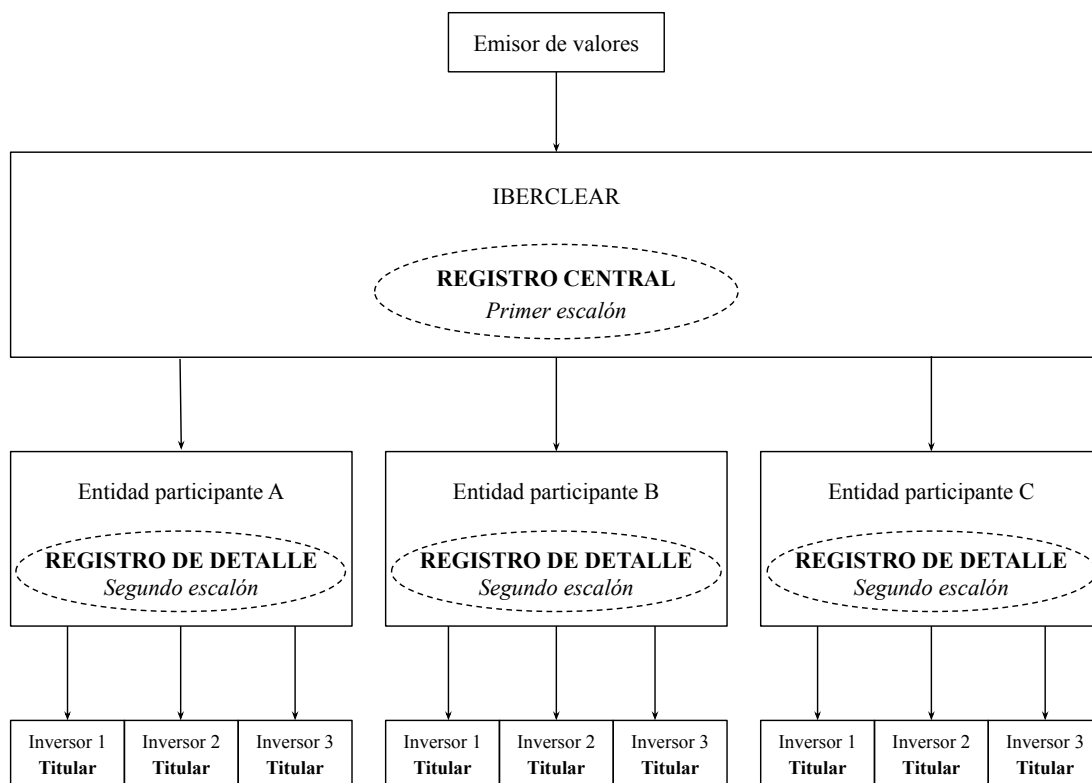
Emisor de valores

IBERCLEAR

**REGISTRO CENTRAL**
*Primer escalón*

Entidad participante A

**REGISTRO DE DETALLE**
*Segundo escalón*

Entidad participante B

**REGISTRO DE DETALLE**
*Segundo escalón*

Entidad participante C

**REGISTRO DE DETALLE**
*Segundo escalón*

Inversor 1 **Titular**
Inversor 2 **Titular**
Inversor 3 **Titular**

Inversor 1 **Titular**
Inversor 2 **Titular**
Inversor 3 **Titular**

Inversor 1 **Titular**
Inversor 2 **Titular**
Inversor 3 **Titular**